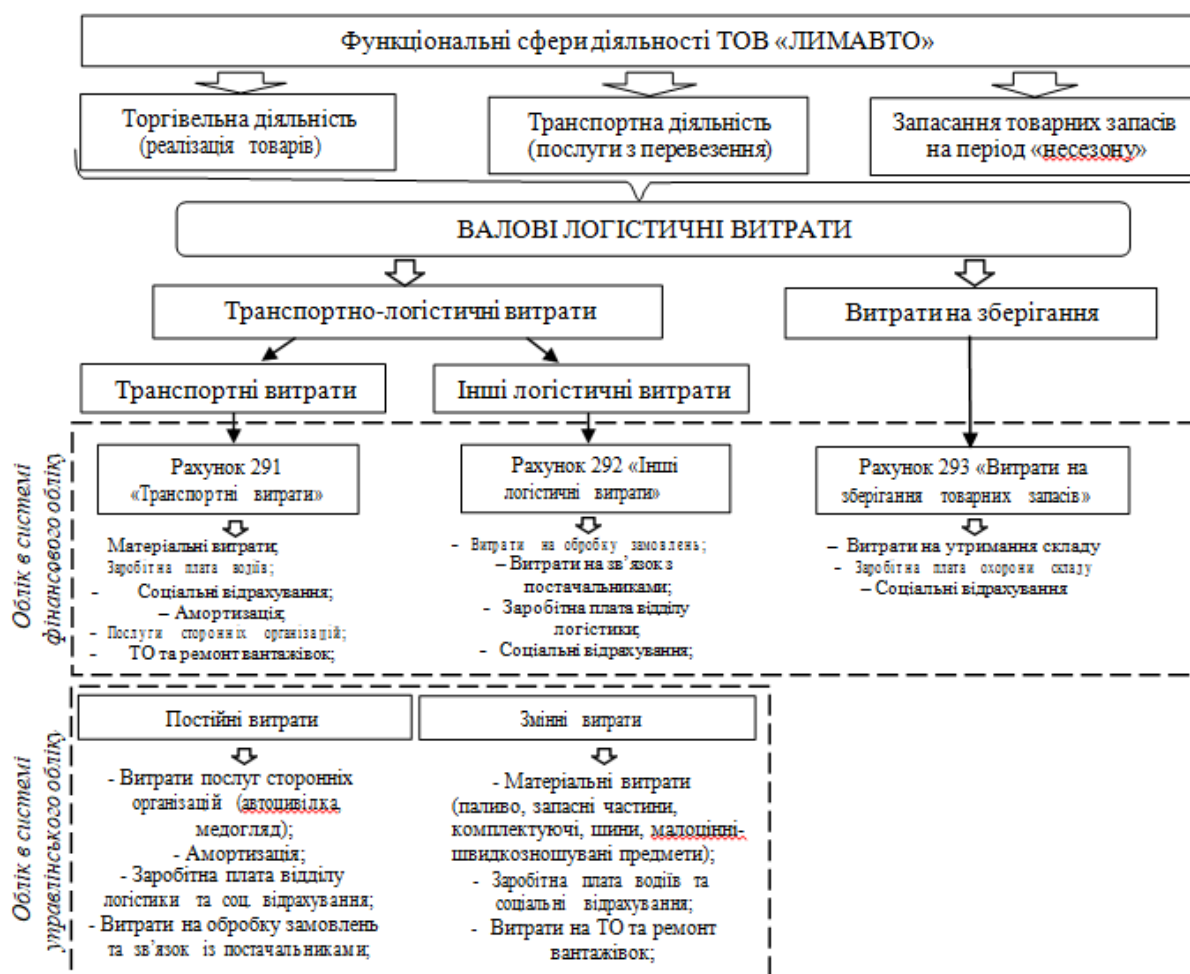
Функціональні сфери діяльності ТОВ «ЛИМАВТО»

Торгівельна діяльність (реалізація товарів)

Транспортна діяльність (послуги з перевезення)

Запасання товарних запасів на період «несезону»

ВАЛОВІ ЛОГІСТИЧНІ ВИТРАТИ

Транспортно-логістичні витрати

Витрати на зберігання

Транспортні витрати

Інші логістичні витрати

Облік в системі фінансового обліку

Рахунок 291 «Транспортні витрати»

Матеріальні витрати;
Заробітна плата водіїв;
- Соціальні відрахування;
– Амортизація;
- Послуги сторонніх організацій;
- ТО та ремонт вантажівок;

Рахунок 292 «Інші логістичні витрати»

- Витрати на обробку замовлень;
– Витрати на зв'язок з постачальниками;
- Заробітна плата відділу логістики;
- Соціальні відрахування;

Рахунок 293 «Витрати на зберігання товарних запасів»

– Витрати на утримання складу
- Заробітна плата охорони складу
– Соціальні відрахування

Облік в системі управлінського обліку

Постійні витрати

- Витрати послуг сторонніх організацій (автоцивілка, медогляд);
- Амортизація;
- Заробітна плата відділу логістики та соц. відрахування;
- Витрати на обробку замовлень та зв'язок із постачальниками;

Змінні витрати

- Матеріальні витрати (паливо, запасні частини, комплектуючі, шини, малоцінні-швидкозношувані предмети);
- Заробітна плата водіїв та соціальні відрахування;
- Витрати на ТО та ремонт вантажівок;